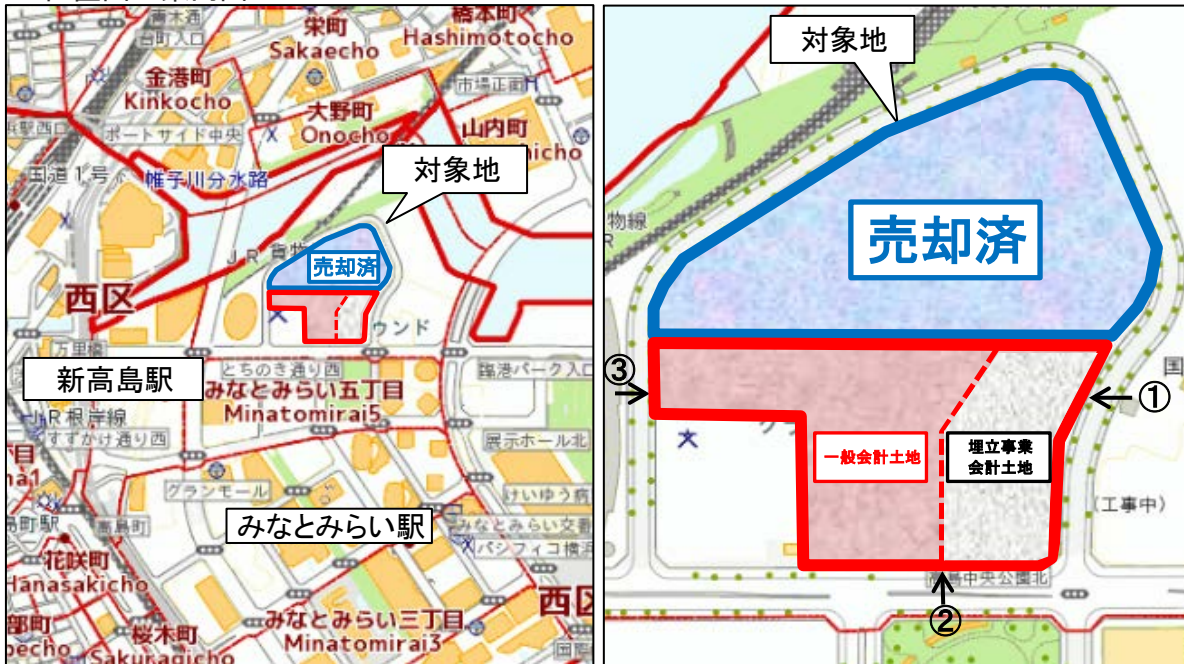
栄町
Sakaecho
橋本町
Hashimotocho
台町入口
金港町
Kinkocho
市場正面
大野町
Onocho
山内町
ポートサイド中央
国道1号
帷子川分水路
対象地
JR 貨物
売却済
西区
ウンド
万里橋
とちのき通り西
臨港パーク入口
新高島駅
みなとみらい五丁目
Minatomirai5
JR根岸線
すずかけ通り西
展示ホール北
グランモール
けいゆう病
高島町駅
みなとみらい駅
みなとみらい交
花咲町
Hanasakicho
パシフィコ横浜
西区
みなとみらい三丁目
Minatomirai3
桜木町
Sakuragicho

対象地
物線
売却済
国
③
①
一般会計土地
埋立事業
会計土地
(工事中)
高島中央公園北
②